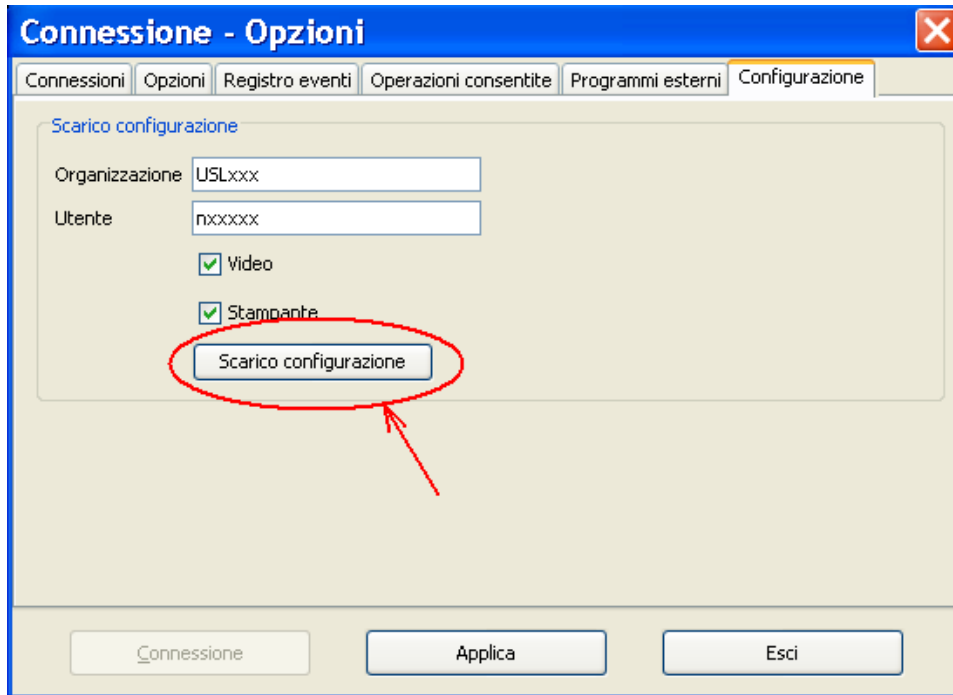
Connessione - Opzioni

Connessioni | Opzioni | Registro eventi | Operazioni consentite | Programmi esterni | Configurazione

Scarico configurazione

Organizzazione USLxxx

Utente nxxxxx

Video

Stampante

Scarico configurazione

Connessione

Applica

Esci